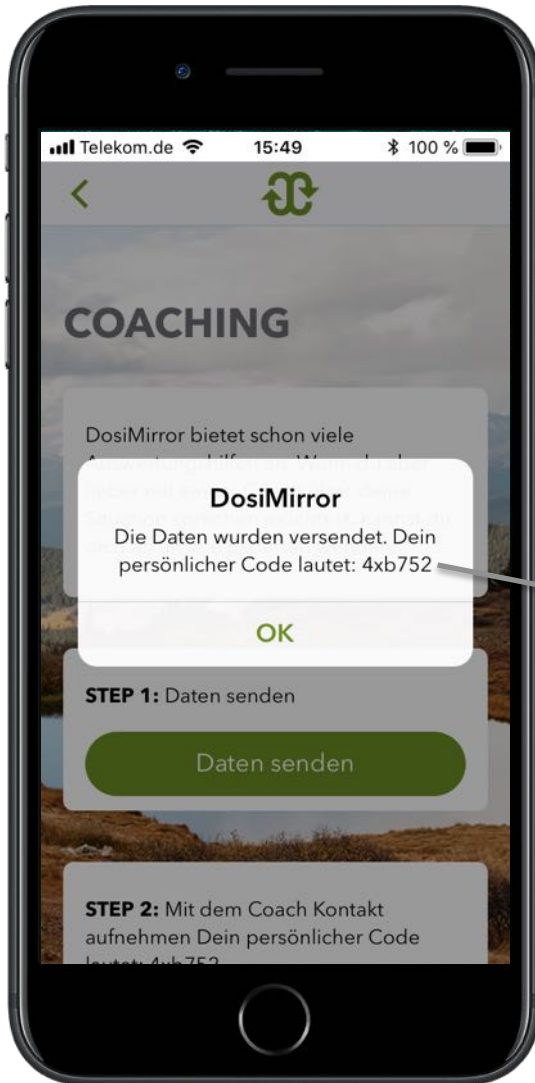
Telekom.de 15:49 100 %

<

COACHING

DosiMirror bietet schon viele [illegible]

DosiMirror
Die Daten wurden versendet. Dein persönlicher Code lautet: 4xb752

OK

STEP 1: Daten senden

Daten senden

STEP 2: Mit dem Coach Kontakt aufnehmen Dein persönlicher Code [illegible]